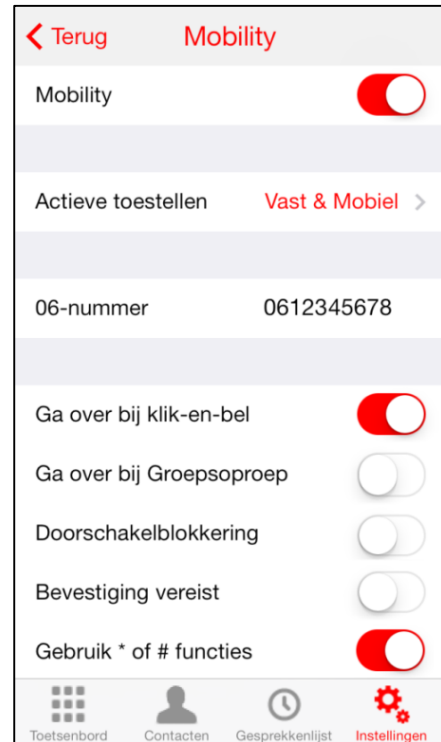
Terug Mobility

Mobility

Actieve toestellen Vast & Mobiel

06-nummer 0612345678

Ga over bij klik-en-bel

Ga over bij Groepsoproep

Doorschakelblokkering

Bevestiging vereist

Gebruik * of # functies

Toetsenbord Contacten Gesprekkenlijst Instellingen